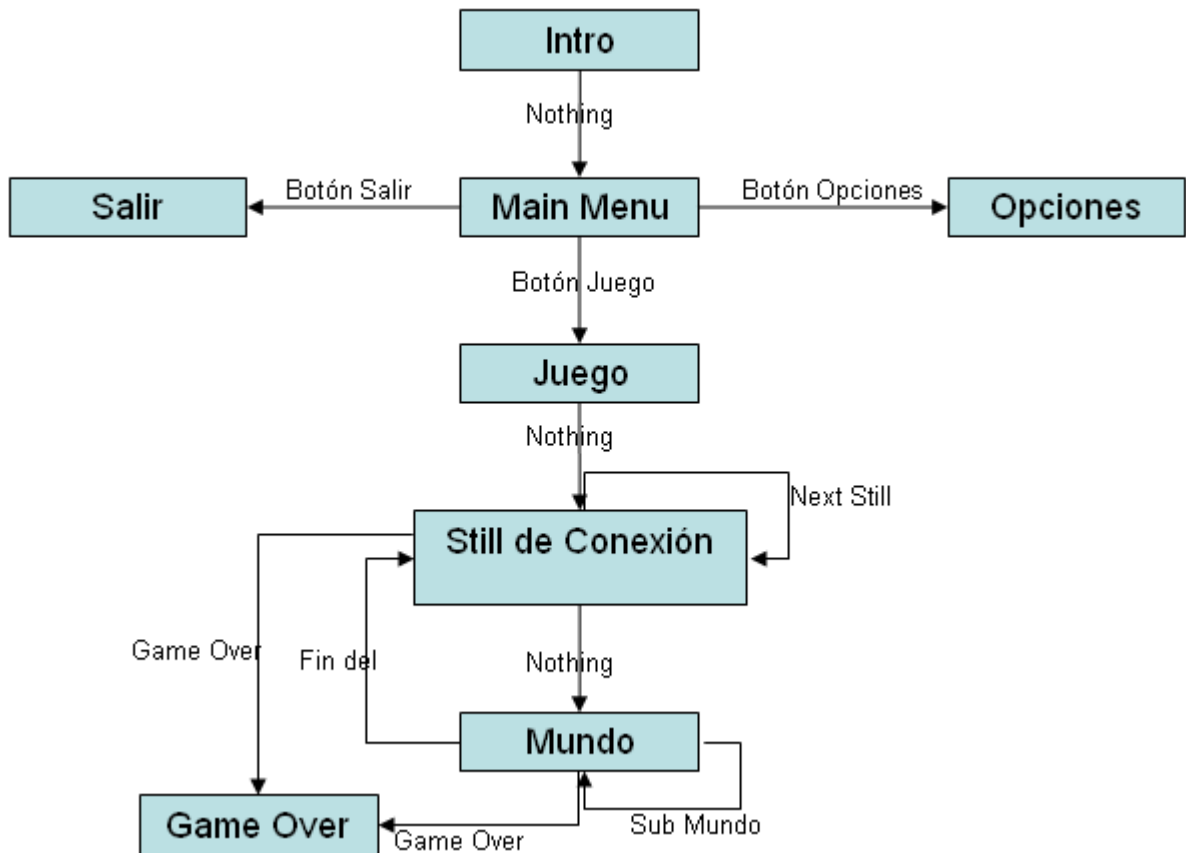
Intro

Nothing

Salir

Botón Salir

Main Menu

Botón Opciones

Opciones

Botón Juego

Juego

Nothing

Next Still

Still de Conexión

Game Over

Fin del

Nothing

Mundo

Game Over

Game Over

Sub Mundo